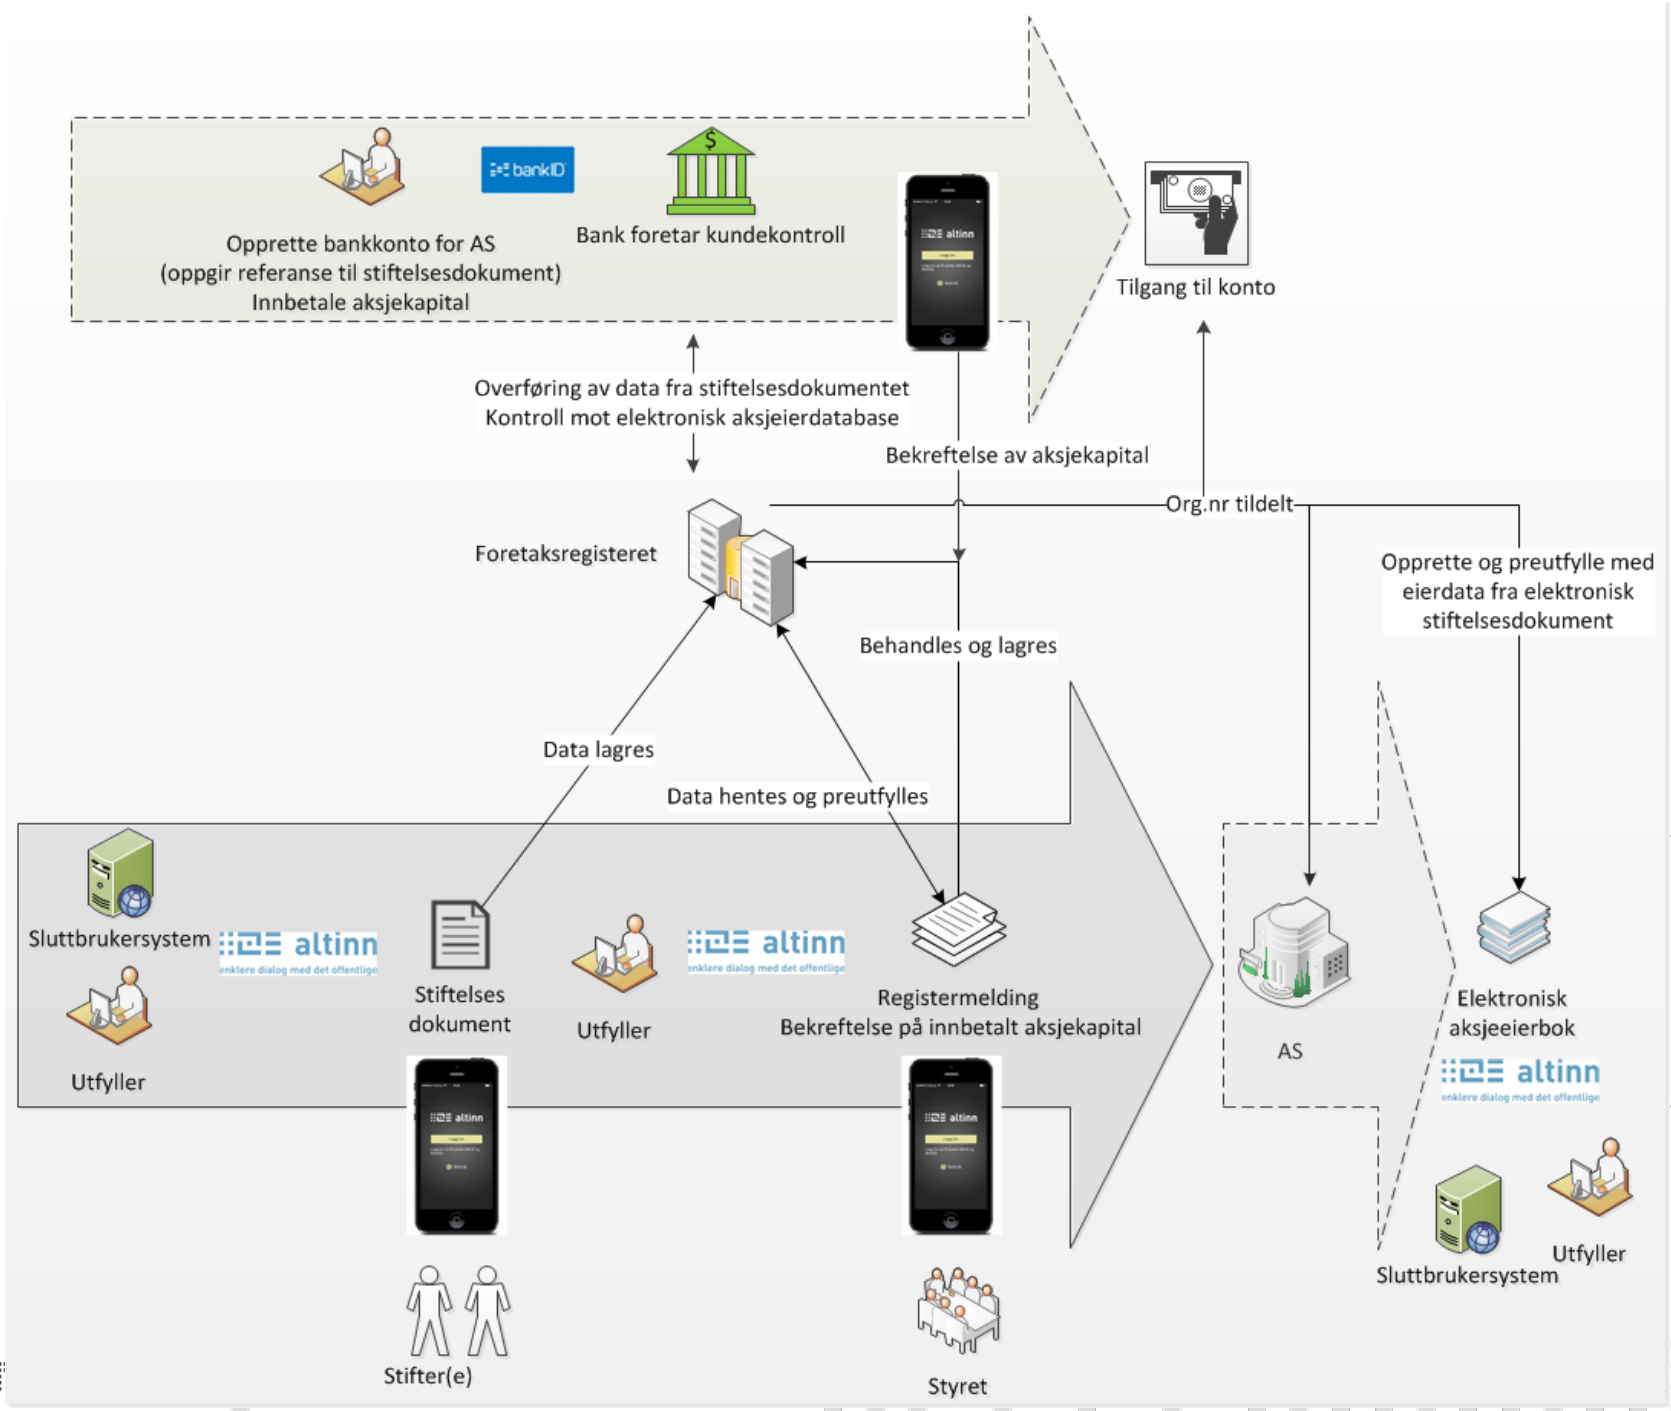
bankID

Opprette bankkonto for AS
(oppgir referanse til stiftelsesdokument)
Innbetale aksjekapital

Bank foretar kundekontroll

altinn

Tilgang til konto

Overføring av data fra stiftelsesdokumentet
Kontroll mot elektronisk aksjeierdatabase

Bekreftelse av aksjekapital

Org.nr tildelt

Foretaksregisteret

Opprette og preutfylle med eierdata fra elektronisk stiftelsesdokument

Behandles og lagres

Data lagres

Data hentes og preutfylles

Sluttbrukersystem

altinn
enklere dialog med det offentlige

Utfyller

Stiftelses dokument

Utfyller

altinn
enklere dialog med det offentlige

Registermelding
Bekreftelse på innbetalt aksjekapital

AS

Elektronisk aksjeeierbok

altinn
enklere dialog med det offentlige

altinn

altinn

Stifter(e)

Styret

Sluttbrukersystem

Utfyller